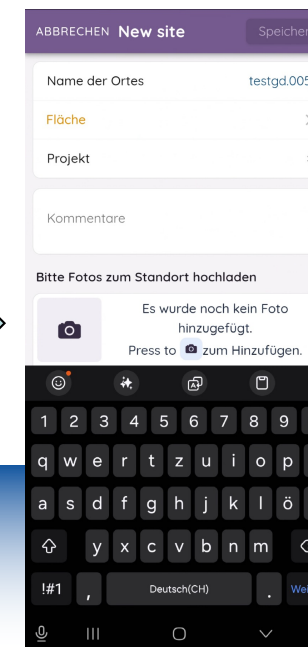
ABBRECHEN New site Speicher

Name der Ortes testgd.005

Fläche

Projekt

Kommentare

Bitte Fotos zum Standort hochladen

Es wurde noch kein Foto hinzugefügt.
Press to zum Hinzufügen.

1 2 3 4 5 6 7 8 9
q w e r t z u i o p
a s d f g h j k l ö
y x c v b n m
!#1 , Deutsch(CH) . We